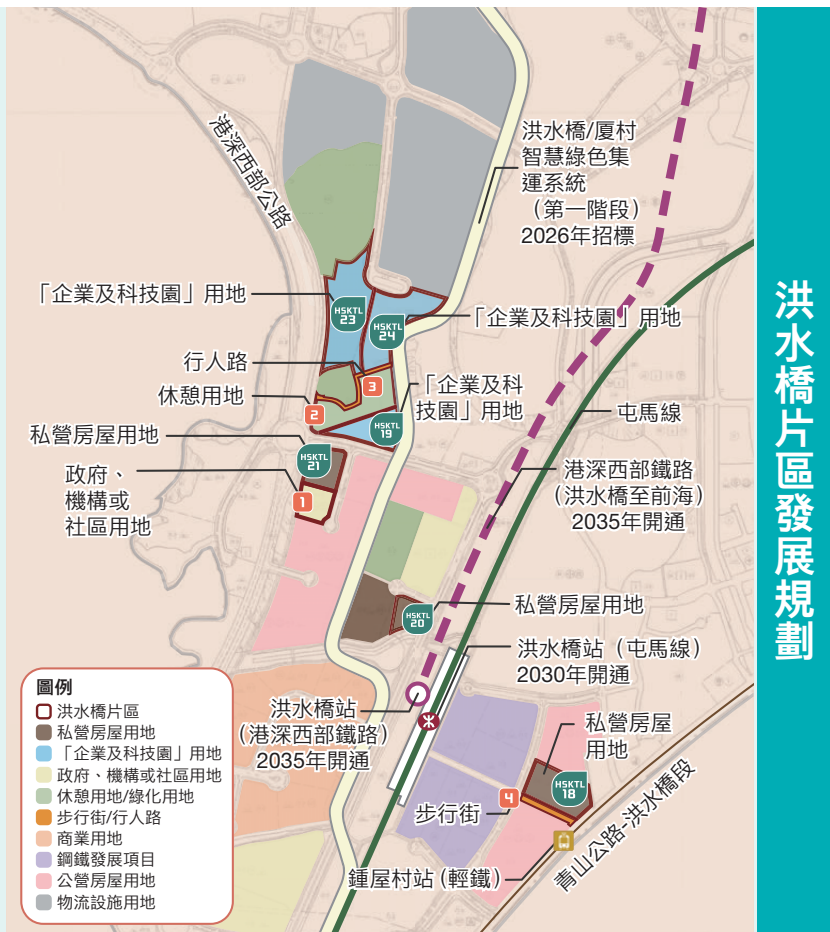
洪水橋片區發展規劃

港深西部公路

洪水橋/厦村智慧綠色集運系統（第一階段）2026年招標

「企業及科技園」用地

HSKTL 23

HSKTL 24

「企業及科技園」用地

行人路

3

休憩用地

2

「企業及科技園」用地

HSKTL 19

私營房屋用地

HSKTL 21

屯馬線

政府、機構或社區用地

1

港深西部鐵路（洪水橋至前海）2035年開通

私營房屋用地

HSKTL 20

洪水橋站（屯馬線）2030年開通

洪水橋站（港深西部鐵路）2035年開通

私營房屋用地

HSKTL 18

4

步行街

青山公路–洪水橋段

鍾屋村站（輕鐵）

圖例
洪水橋片區
私營房屋用地
「企業及科技園」用地
政府、機構或社區用地
休憩用地/綠化用地
步行街/行人路
商業用地
鋼鐵發展項目
公營房屋用地
物流設施用地